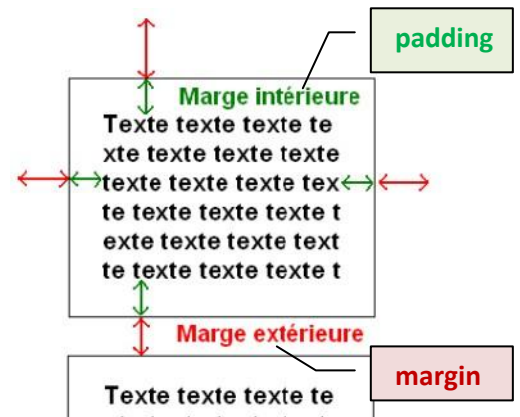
padding

Marge intérieure

Texte texte texte te xte texte texte texte texte texte texte tex te texte texte texte t exte texte texte text te texte texte texte t

Marge extérieure

margin

Texte texte texte te

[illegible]